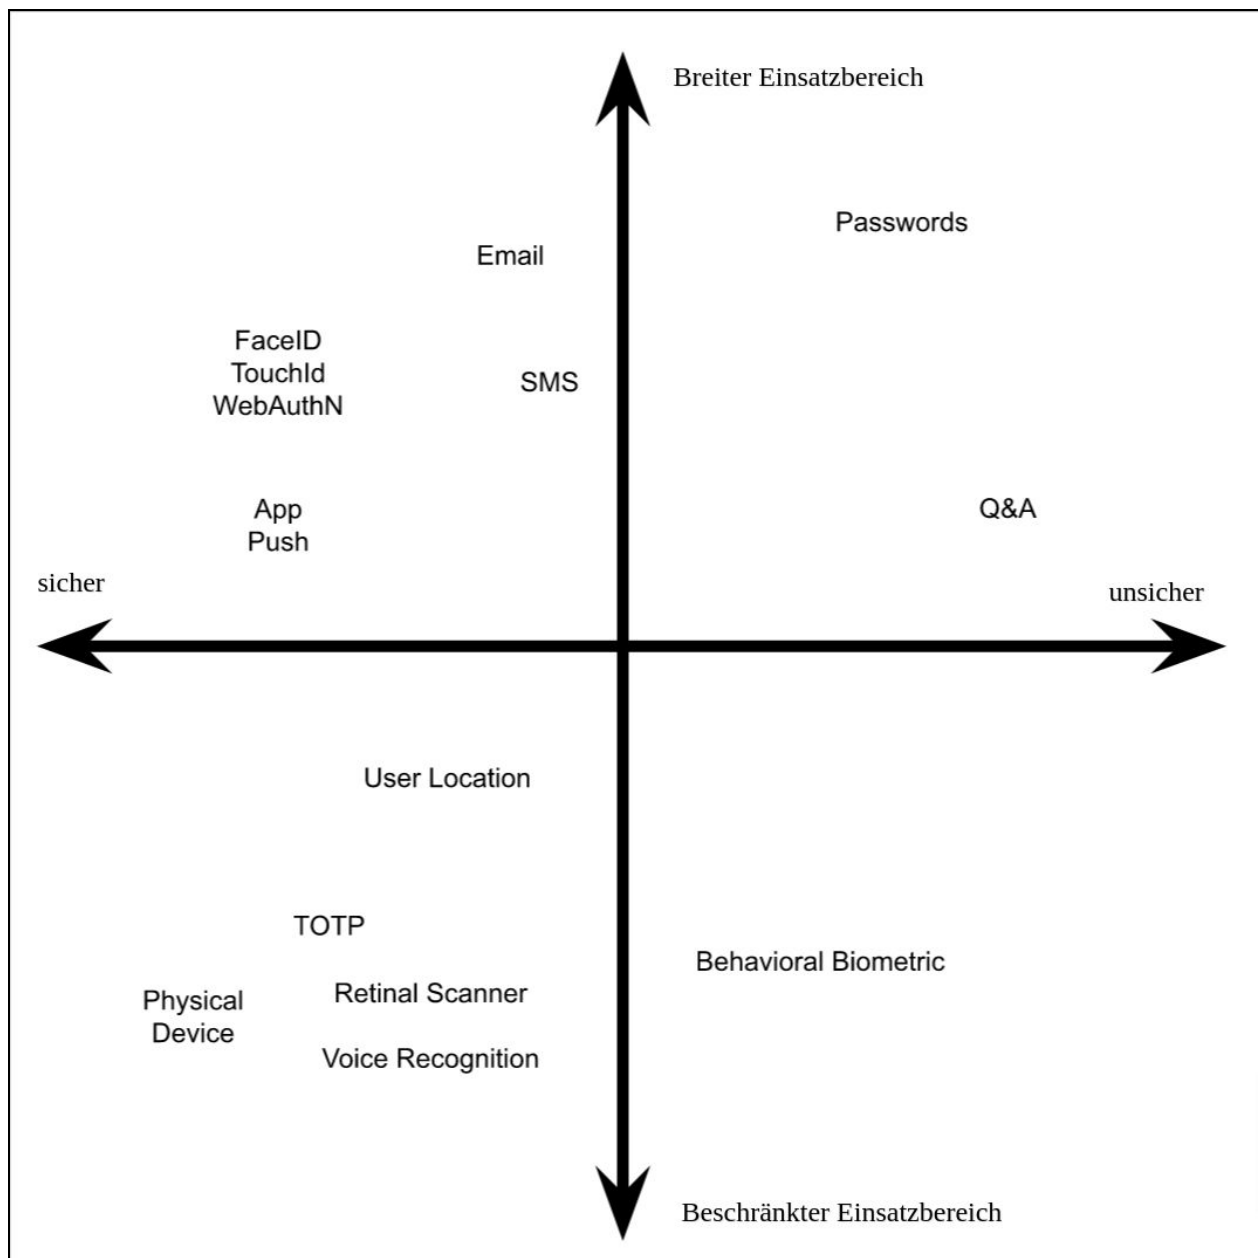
Breiter Einsatzbereich

Passwords

Email

FaceID
TouchId
WebAuthN

SMS

App
Push

Q&A

sicher

unsicher

User Location

TOTP

Behavioral Biometric

Physical
Device

Retinal Scanner

Voice Recognition

Beschränkter Einsatzbereich